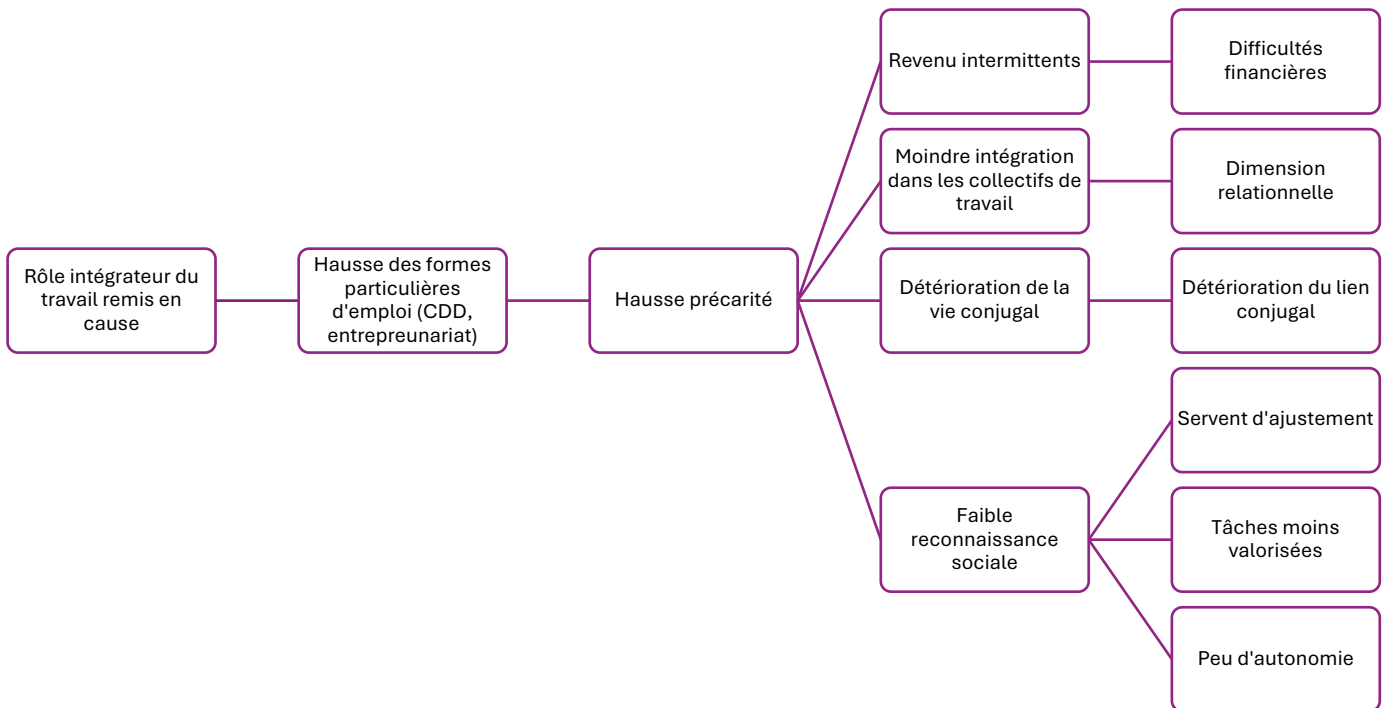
Rôle intégrateur du travail remis en cause

Hausse des formes particulières d'emploi (CDD, entrepreunariat)

Hausse précarité

Revenu intermittents

Difficultés financières

Moindre intégration dans les collectifs de travail

Dimension relationnelle

Détérioration de la vie conjugal

Détérioration du lien conjugal

Faible reconnaissance sociale

Servent d'ajustement

Tâches moins valorisées

Peu d'autonomie